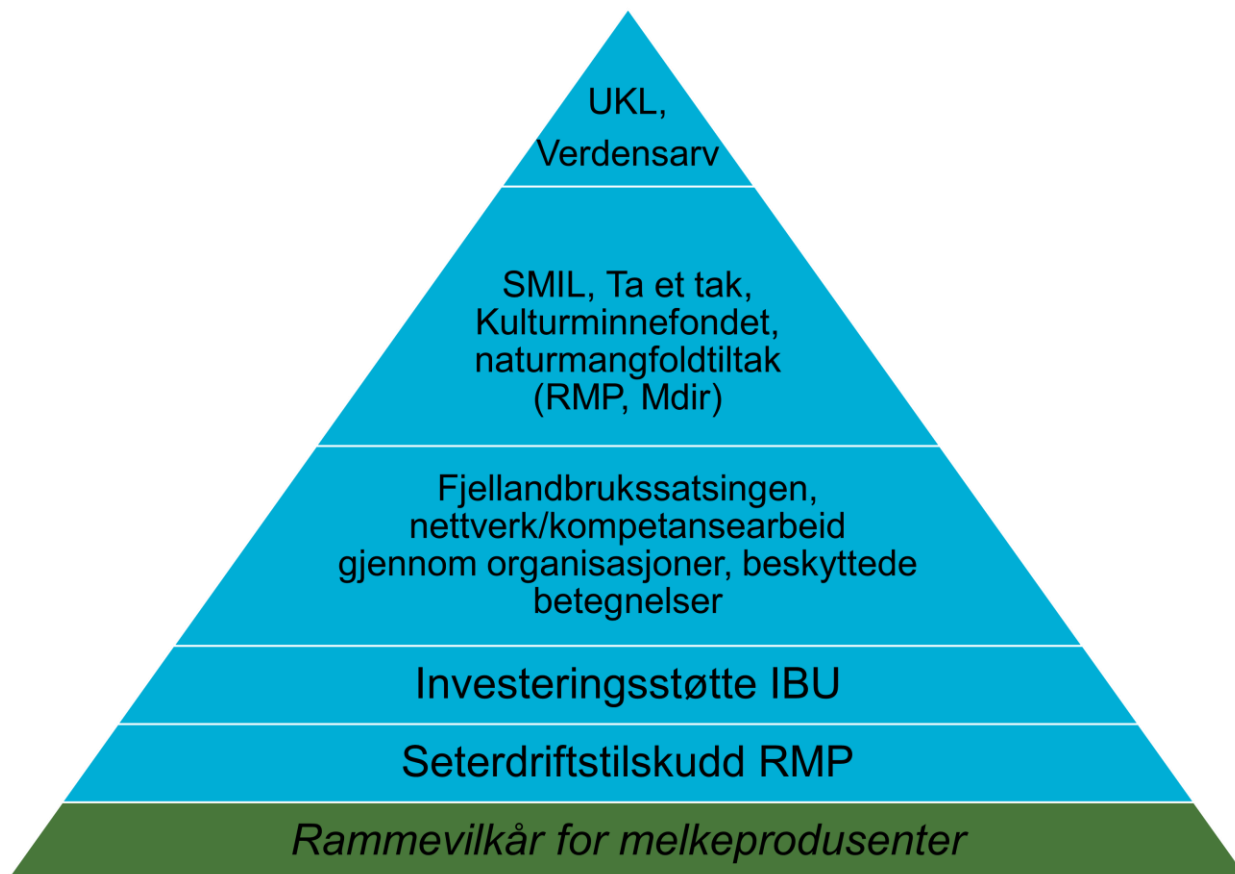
UKL,
Verdensarv

SMIL, Ta et tak, Kulturminnefondet, naturmangfoldtiltak (RMP, Mdir)

Fjellandbrukssatsingen, nettverk/kompetansearbeid gjennom organisasjoner, beskyttede betegnelser

Investeringsstøtte IBU

Seterdriftstilskudd RMP

Rammevilkår for melkeprodusenter